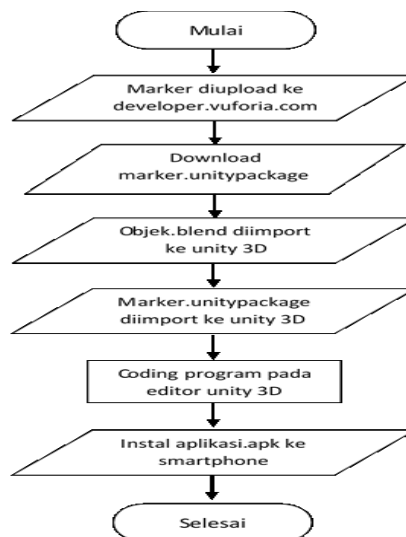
Mulai

Marker diupload ke developer.vuforia.com

Download marker.unitypackage

Objek.blend diimport ke unity 3D

Marker.unitypackage diimport ke unity 3D

Coding program pada editor unity 3D

Instal aplikasi.apk ke smartphone

Selesai